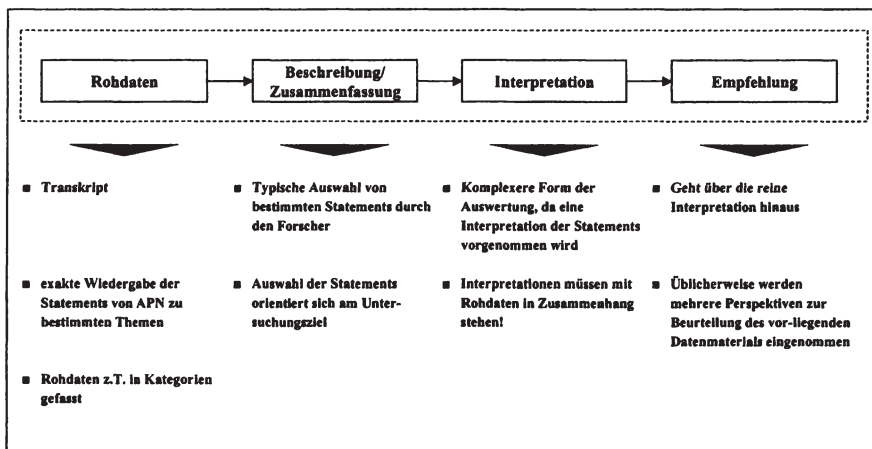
Rohdaten

Beschreibung/ Zusammenfassung

Interpretation

Empfehlung

- Transkript
- exakte Wiedergabe der Statements von APN zu bestimmten Themen
- Rohdaten z.T. in Kategorien gefasst

- Typische Auswahl von bestimmten Statements durch den Forscher
- Auswahl der Statements orientiert sich am Untersuchungsziel

- Komplexere Form der Auswertung, da eine Interpretation der Statements vorgenommen wird
- Interpretationen müssen mit Rohdaten in Zusammenhang stehen!

- Geht über die reine Interpretation hinaus
- Üblicherweise werden mehrere Perspektiven zur Beurteilung des vor-liegenden Datenmaterials eingenommen